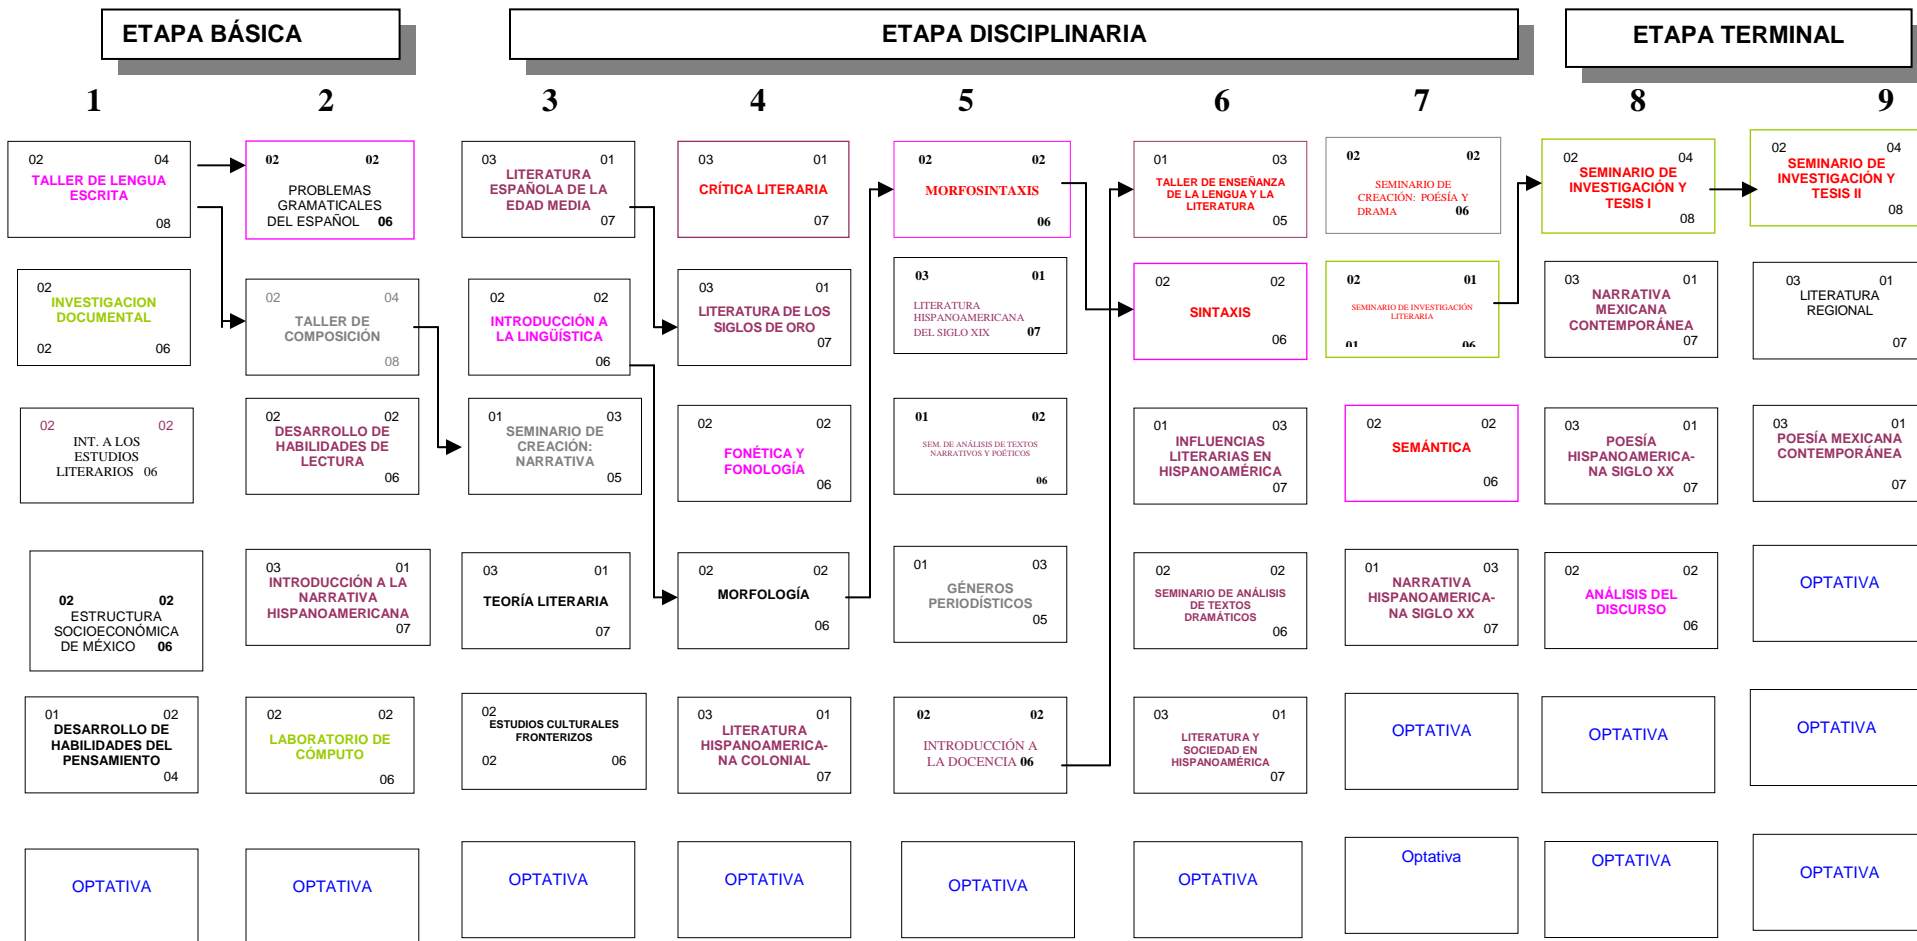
ETAPA BÁSICA

ETAPA DISCIPLINARIA

ETAPA TERMINAL

1

02 04
TALLER DE LENGUA ESCRITA
08

02
INVESTIGACION DOCUMENTAL
02 06

02 02
INT. A LOS ESTUDIOS LITERARIOS 06

02 02
ESTRUCTURA SOCIOECONÓMICA DE MÉXICO 06

01 02
DESARROLLO DE HABILIDADES DEL PENSAMIENTO
04

OPTATIVA

2

02 02
PROBLEMAS GRAMATICALES DEL ESPAÑOL 06

02 04
TALLER DE COMPOSICIÓN
08

02 02
DESARROLLO DE HABILIDADES DE LECTURA
06

03 01
INTRODUCCIÓN A LA NARRATIVA HISPANOAMERICANA
07

02 02
LABORATORIO DE CÓMPUTO
06

OPTATIVA

3

03 01
LITERATURA ESPAÑOLA DE LA EDAD MEDIA
07

02 02
INTRODUCCIÓN A LA LINGÜÍSTICA
06

01 03
SEMINARIO DE CREACIÓN: NARRATIVA
05

03 01
TEORÍA LITERARIA
07

02
ESTUDIOS CULTURALES FRONTERIZOS
02 06

OPTATIVA

4

03 01
CRÍTICA LITERARIA
07

03 01
LITERATURA DE LOS SIGLOS DE ORO
07

02 02
FONÉTICA Y FONOLOGÍA
06

02 02
MORFOLOGÍA
06

03 01
LITERATURA HISPANOAMERICANA COLONIAL
07

OPTATIVA

5

02 02
MORFOSINTAXIS
06

03 01
LITERATURA HISPANOAMERICANA DEL SIGLO XIX 07

01 02
SEM. DE ANÁLISIS DE TEXTOS NARRATIVOS Y POÉTICOS
06

01 03
GÉNEROS PERIODÍSTICOS
05

02 02
INTRODUCCIÓN A LA DOCENCIA 06

OPTATIVA

6

01 03
TALLER DE ENSEÑANZA DE LA LENGUA Y LA LITERATURA
05

02 02
SINTAXIS
06

01 03
INFLUENCIAS LITERARIAS EN HISPANOAMÉRICA
07

02 02
SEMINARIO DE ANÁLISIS DE TEXTOS DRAMÁTICOS
06

03 01
LITERATURA Y SOCIEDAD EN HISPANOAMÉRICA
07

OPTATIVA

7

02 02
SEMINARIO DE CREACIÓN: POESÍA Y DRAMA 06

02 01
SEMINARIO DE INVESTIGACIÓN LITERARIA
01 06

02 02
SEMÁNTICA
06

01 03
NARRATIVA HISPANOAMERICANA SIGLO XX
07

OPTATIVA

Optativa

8

02 04
SEMINARIO DE INVESTIGACIÓN Y TESIS I
08

03 01
NARRATIVA MEXICANA CONTEMPORÁNEA
07

03 01
POESÍA HISPANOAMERICANA SIGLO XX
07

02 02
ANÁLISIS DEL DISCURSO
06

OPTATIVA

OPTATIVA

9

02 04
SEMINARIO DE INVESTIGACIÓN Y TESIS II
08

03 01
LITERATURA REGIONAL
07

03 01
POESÍA MEXICANA CONTEMPORÁNEA
07

OPTATIVA

OPTATIVA

OPTATIVA